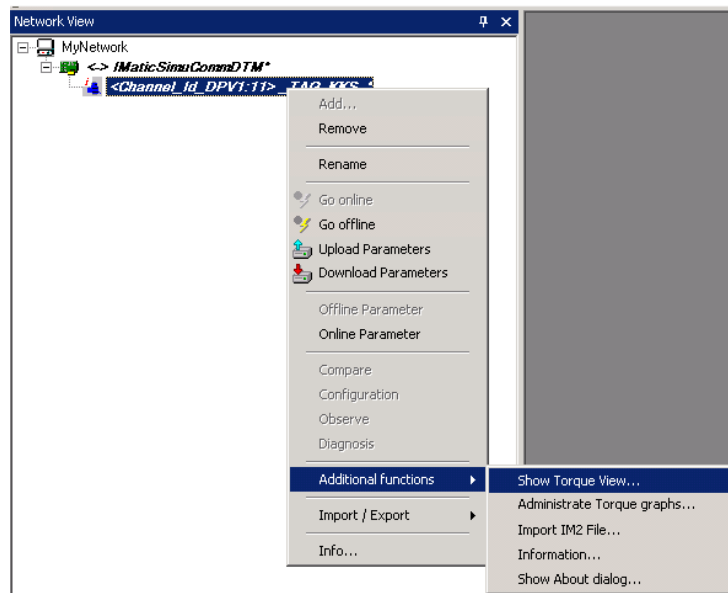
Network View

MyNetwork
<-> fMaticSimuCommDTM*
<Channel_Id_DPV1:11> _TAG_KKS_*

Add...
Remove
Rename
Go online
Go offline
Upload Parameters
Download Parameters
Offline Parameter
Online Parameter
Compare
Configuration
Observe
Diagnosis
Additional functions
Import / Export
Info...

Show Torque View...
Administrate Torque graphs...
Import IM2 File...
Information...
Show About dialog...